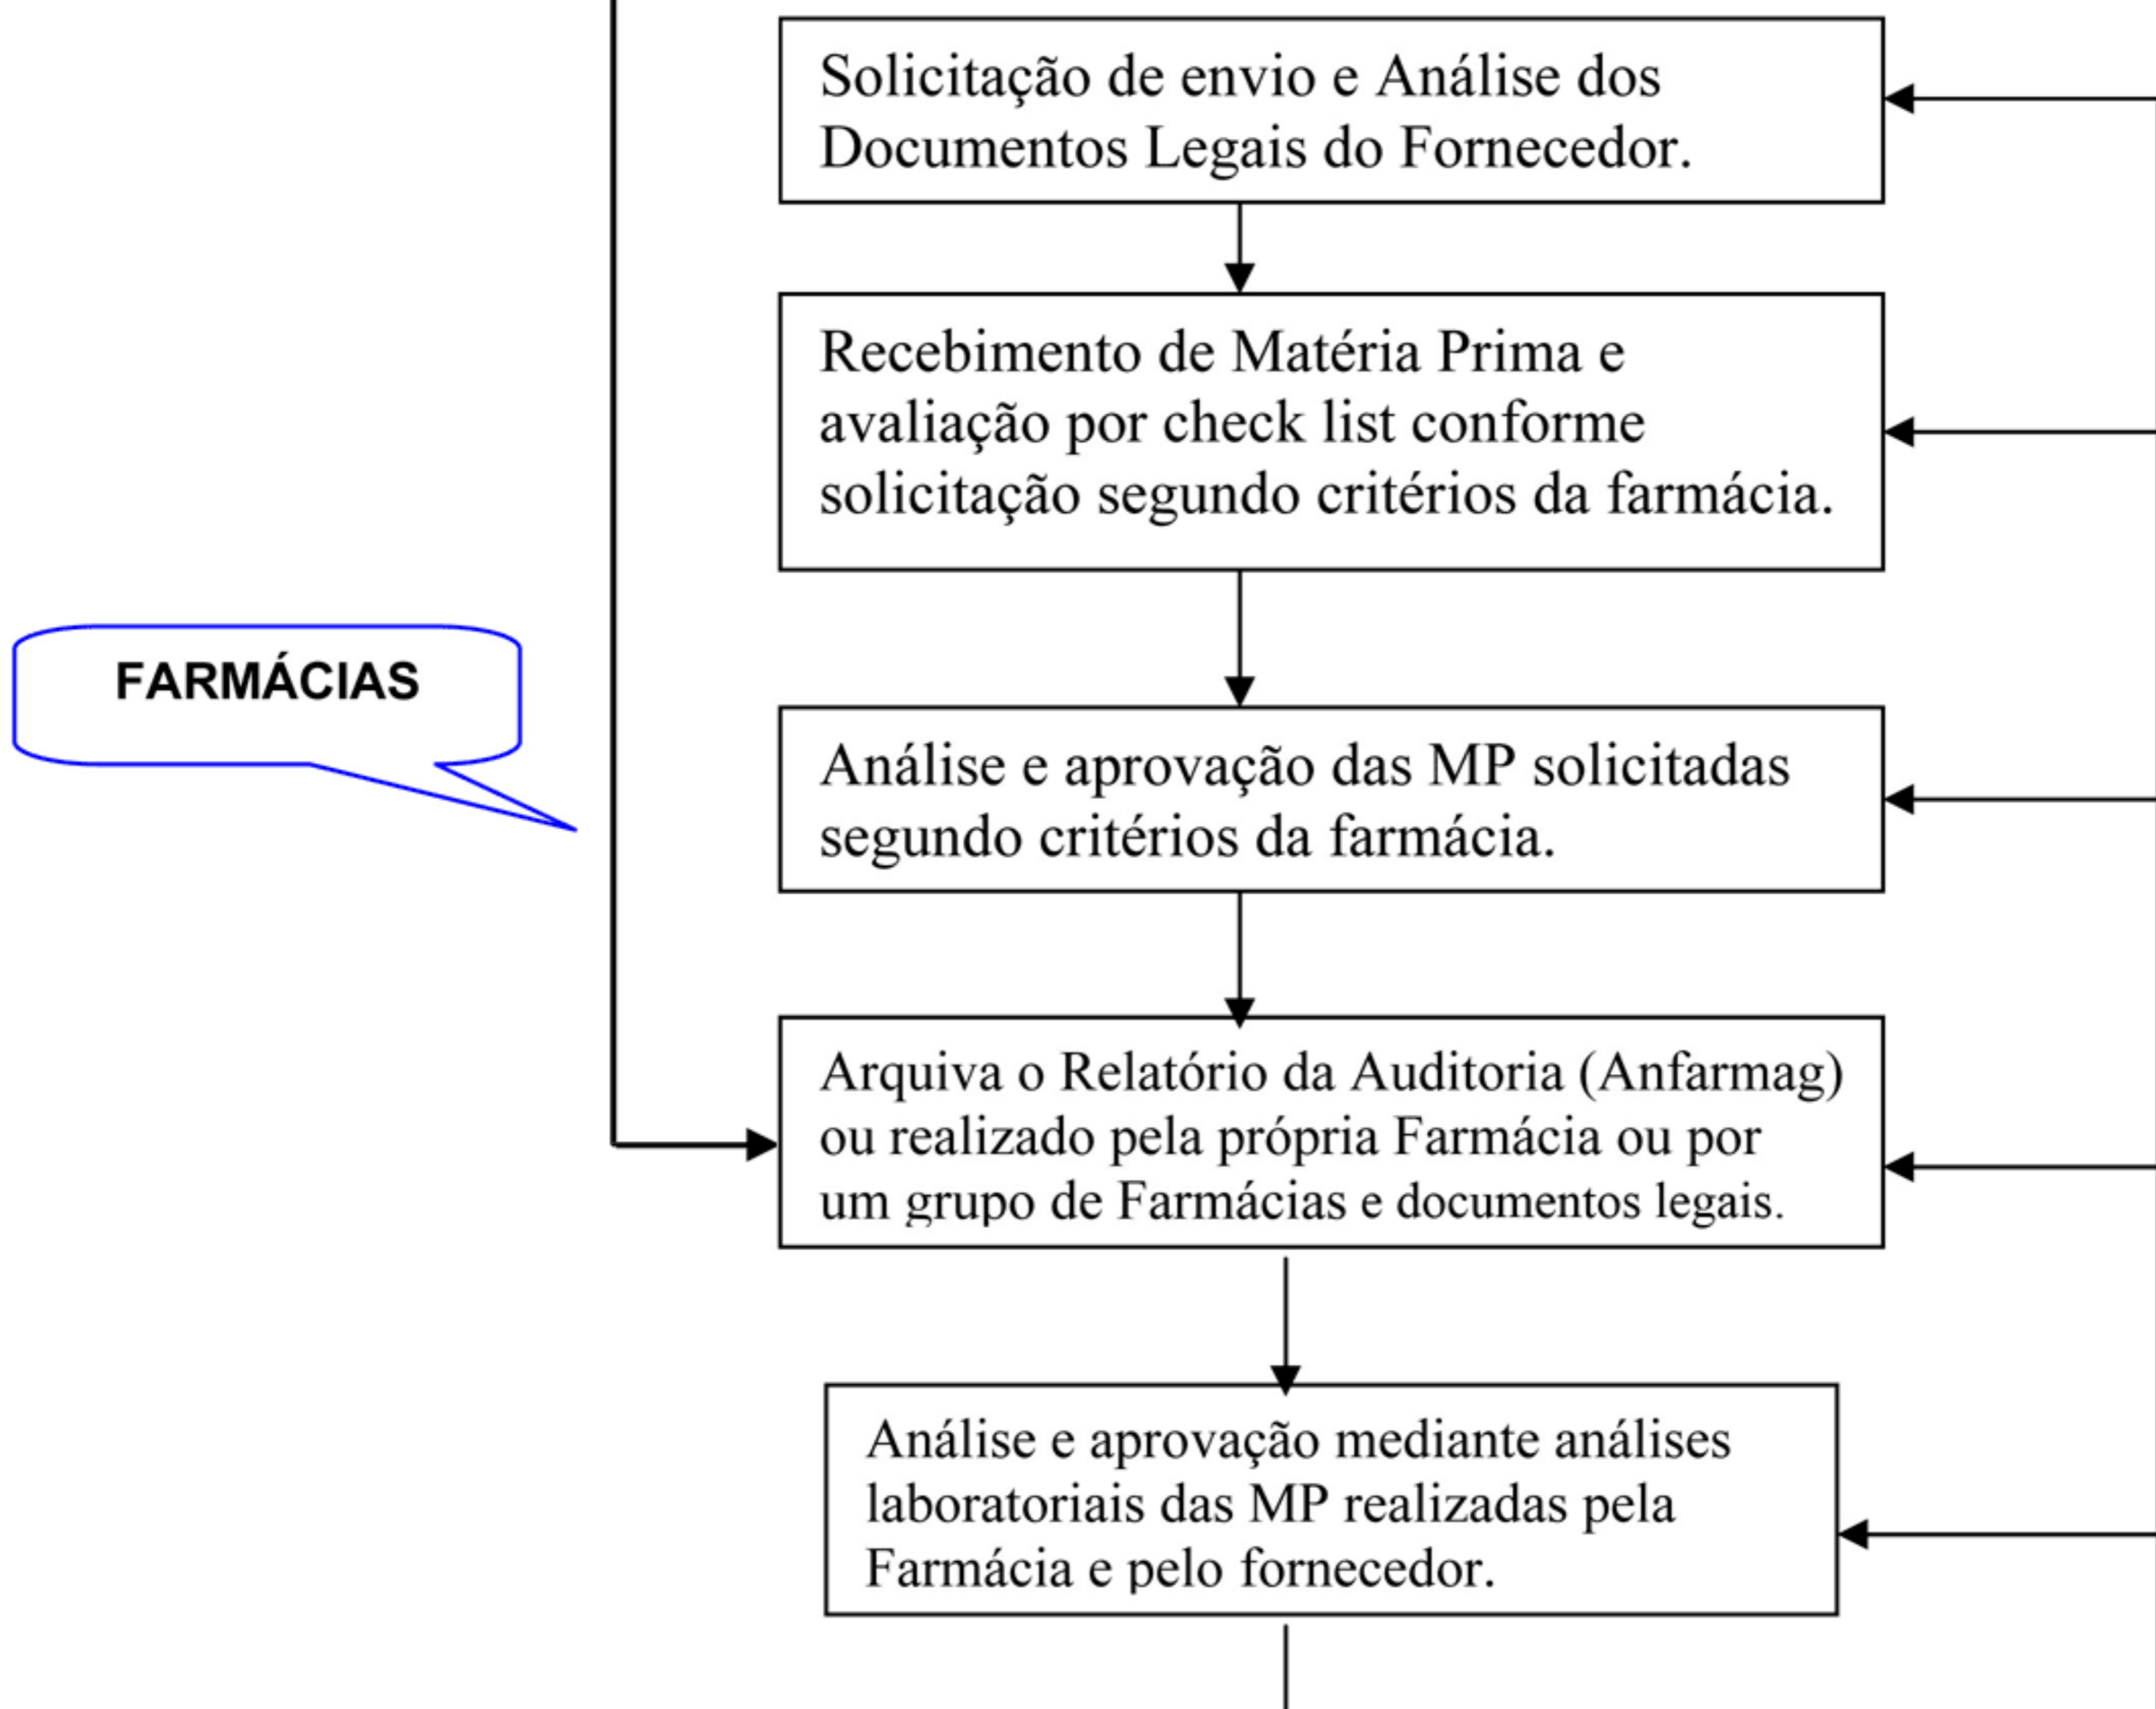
Solicitação de envio e Análise dos Documentos Legais do Fornecedor.

Recebimento de Matéria Prima e avaliação por check list conforme solicitação segundo critérios da farmácia.

FARMÁCIAS

Análise e aprovação das MP solicitadas segundo critérios da farmácia.

Arquiva o Relatório da Auditoria (Anfarmag) ou realizado pela própria Farmácia ou por um grupo de Farmácias e documentos legais.

Análise e aprovação mediante análises laboratoriais das MP realizadas pela Farmácia e pelo fornecedor.